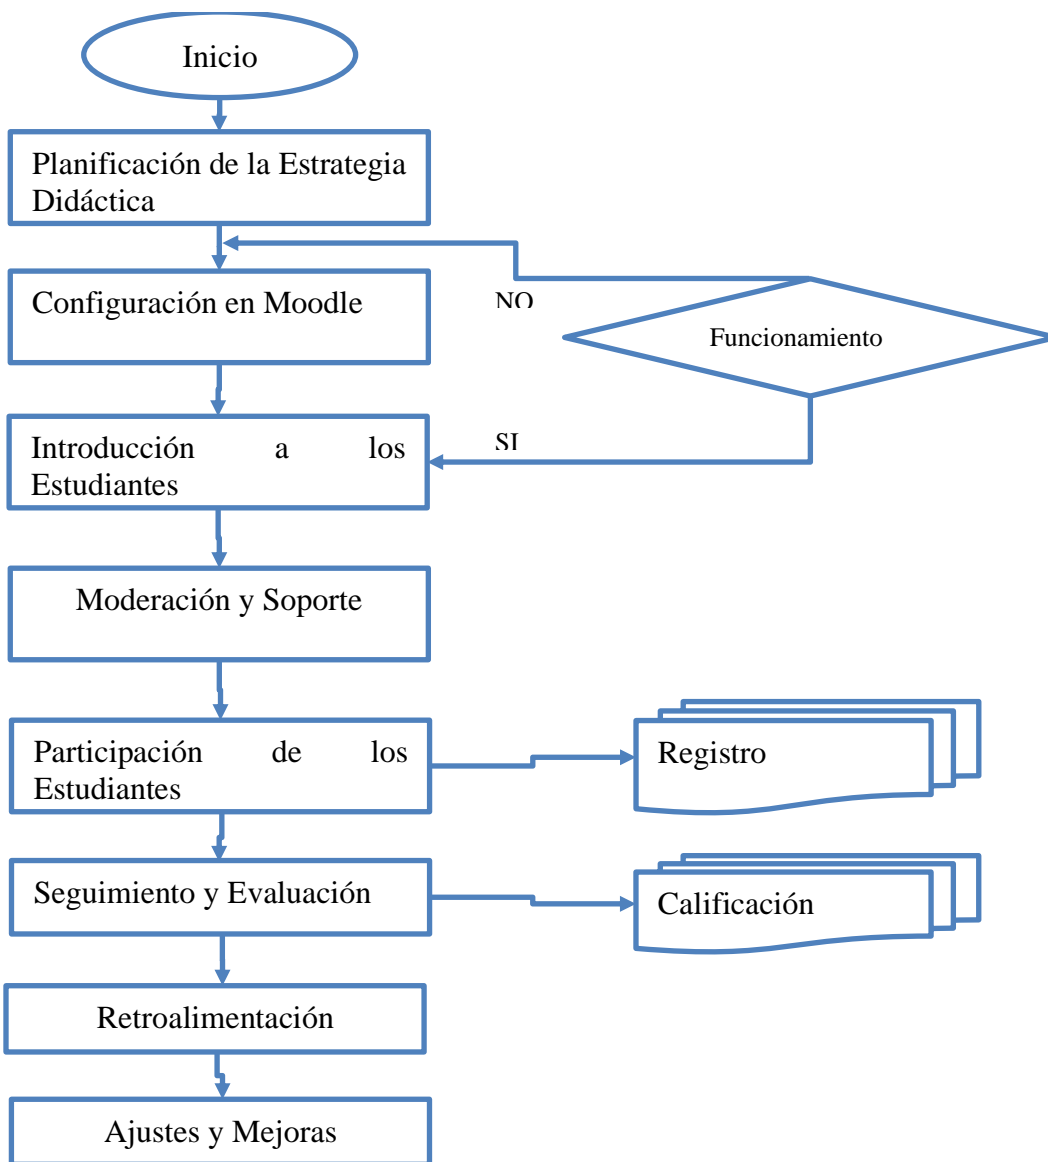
Inicio

Planificación de la Estrategia Didáctica

Configuración en Moodle

NO

Funcionamiento

SI

Introducción a los Estudiantes

Moderación y Soporte

Participación de los Estudiantes

Registro

Seguimiento y Evaluación

Calificación

Retroalimentación

Ajustes y Mejoras